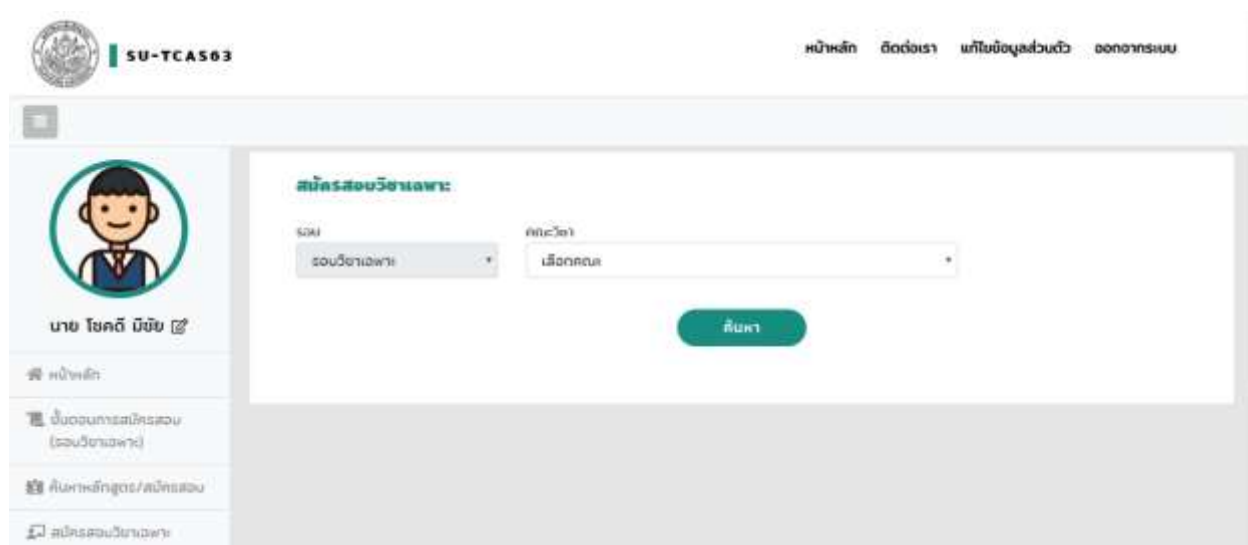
SU-TCAS63

หน้าหลัก ติดต่อเรา แก้ไขข้อมูลส่วนตัว ออกจากระบบ

นาย โชคดี มีชัย

หน้าหลัก

ขั้นตอนการสมัครสอบ (รอบวิชาเฉพาะ)

ค้นหาหลักสูตร/สมัครสอบ

สมัครสอบวิชาเฉพาะ

สมัครสอบวิชาเฉพาะ

รอบ
รอบวิชาเฉพาะ

คณะวิชา
เลือกคณะ

ค้นหา